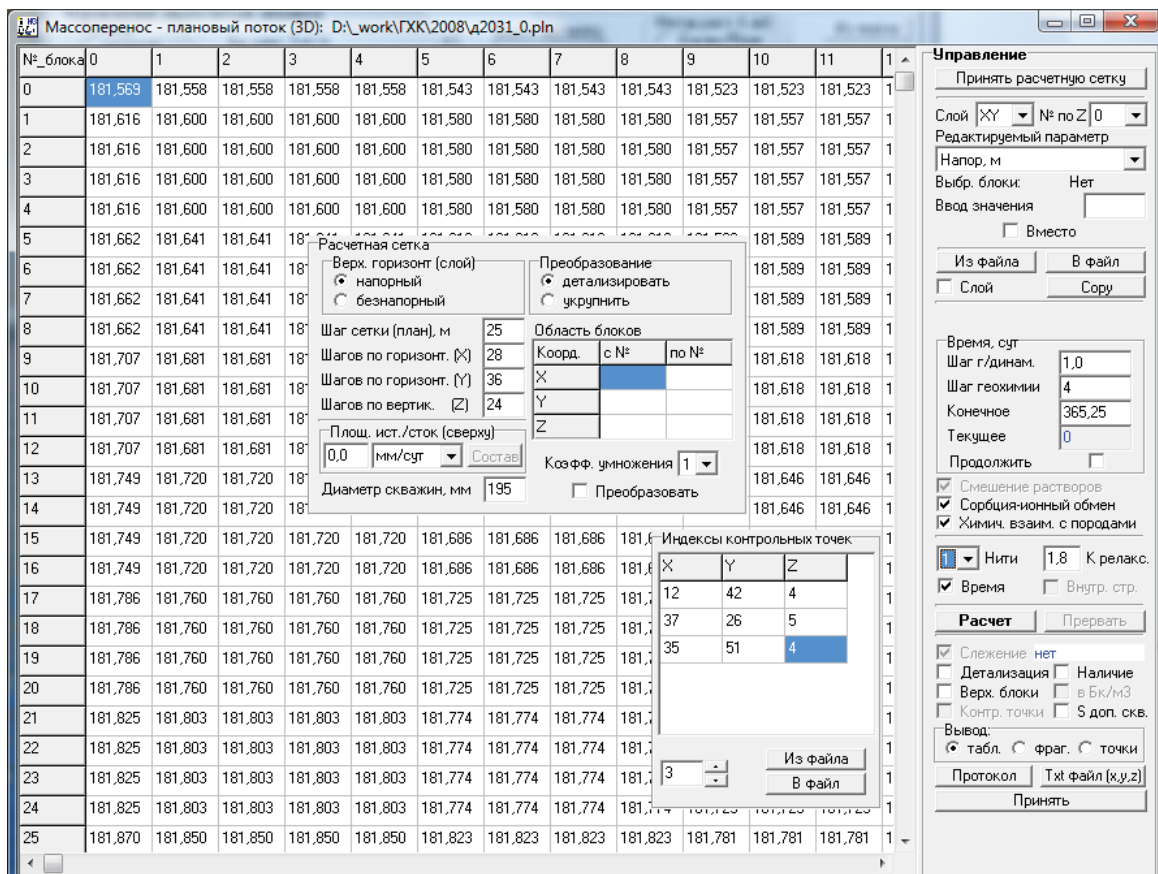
Массоперенос - плановый поток (3D): D:\_work\ГХК\2008\д2031_0.pln

| № блока | 0 | 1 | 2 | 3 | 4 | 5 | 6 | 7 | 8 | 9 | 10 | 11 | 1 |
|---|---|---|---|---|---|---|---|---|---|---|---|---|---|
| 0 | 181,569 | 181,558 | 181,558 | 181,558 | 181,558 | 181,543 | 181,543 | 181,543 | 181,543 | 181,523 | 181,523 | 181,523 | 1 |
| 1 | 181,616 | 181,600 | 181,600 | 181,600 | 181,600 | 181,580 | 181,580 | 181,580 | 181,580 | 181,557 | 181,557 | 181,557 | 1 |
| 2 | 181,616 | 181,600 | 181,600 | 181,600 | 181,600 | 181,580 | 181,580 | 181,580 | 181,580 | 181,557 | 181,557 | 181,557 | 1 |
| 3 | 181,616 | 181,600 | 181,600 | 181,600 | 181,600 | 181,580 | 181,580 | 181,580 | 181,580 | 181,557 | 181,557 | 181,557 | 1 |
| 4 | 181,616 | 181,600 | 181,600 | 181,600 | 181,600 | 181,580 | 181,580 | 181,580 | 181,580 | 181,557 | 181,557 | 181,557 | 1 |
| 5 | 181,662 | 181,641 | 181,641 | 18 | | | | | | | 181,589 | 181,589 | 1 |
| 6 | 181,662 | 181,641 | 181,641 | 18 | | | | | | | 181,589 | 181,589 | 1 |
| 7 | 181,662 | 181,641 | 181,641 | 18 | | | | | | | 181,589 | 181,589 | 1 |
| 8 | 181,662 | 181,641 | 181,641 | 18 | | | | | | | 181,589 | 181,589 | 1 |
| 9 | 181,707 | 181,681 | 181,681 | 18 | | | | | | | 181,618 | 181,618 | 1 |
| 10 | 181,707 | 181,681 | 181,681 | 18 | | | | | | | 181,618 | 181,618 | 1 |
| 11 | 181,707 | 181,681 | 181,681 | 18 | | | | | | | 181,618 | 181,618 | 1 |
| 12 | 181,707 | 181,681 | 181,681 | 18 | | | | | | | 181,618 | 181,618 | 1 |
| 13 | 181,749 | 181,720 | 181,720 | 18 | | | | | | | 181,646 | 181,646 | 1 |
| 14 | 181,749 | 181,720 | 181,720 | 18 | | | | | | | 181,646 | 181,646 | 1 |
| 15 | 181,749 | 181,720 | 181,720 | 181,720 | 181,720 | 181,686 | 181,686 | 181,686 | 181,6 | | | | 1 |
| 16 | 181,749 | 181,720 | 181,720 | 181,720 | 181,720 | 181,686 | 181,686 | 181,686 | 181,6 | | | | 1 |
| 17 | 181,786 | 181,760 | 181,760 | 181,760 | 181,760 | 181,725 | 181,725 | 181,725 | 181,7 | | | | 1 |
| 18 | 181,786 | 181,760 | 181,760 | 181,760 | 181,760 | 181,725 | 181,725 | 181,725 | 181,7 | | | | 1 |
| 19 | 181,786 | 181,760 | 181,760 | 181,760 | 181,760 | 181,725 | 181,725 | 181,725 | 181,7 | | | | 1 |
| 20 | 181,786 | 181,760 | 181,760 | 181,760 | 181,760 | 181,725 | 181,725 | 181,725 | 181,7 | | | | 1 |
| 21 | 181,825 | 181,803 | 181,803 | 181,803 | 181,803 | 181,774 | 181,774 | 181,774 | 181,7 | | | | 1 |
| 22 | 181,825 | 181,803 | 181,803 | 181,803 | 181,803 | 181,774 | 181,774 | 181,774 | 181,7 | | | | 1 |
| 23 | 181,825 | 181,803 | 181,803 | 181,803 | 181,803 | 181,774 | 181,774 | 181,774 | 181,7 | | | | 1 |
| 24 | 181,825 | 181,803 | 181,803 | 181,803 | 181,803 | 181,774 | 181,774 | 181,774 | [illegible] | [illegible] | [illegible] | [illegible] | 1 |
| 25 | 181,870 | 181,850 | 181,850 | 181,850 | 181,850 | 181,823 | 181,823 | 181,823 | 181,823 | 181,781 | 181,781 | 181,781 | 1 |

Расчетная сетка
Верх. горизонт (слой)
напорный
безнапорный
Преобразование
детализировать
укрупнить
Шаг сетки (план), м 25
Шагов по горизонт. (X) 28
Шагов по горизонт. (Y) 36
Шагов по вертик. (Z) 24
Область блоков

| Коорд. | с № | по № |
|---|---|---|
| X | | |
| Y | | |
| Z | | |

Площ. ист./сток (сверху)
0,0 мм/сут Состав
Коэфф. умножения 1
Диаметр скважин, мм 195
Преобразовать

Индексы контрольных точек

| X | Y | Z |
|---|---|---|
| 12 | 42 | 4 |
| 37 | 26 | 5 |
| 35 | 51 | 4 |

3
Из файла
В файл

Управление
Принять расчетную сетку
Слой XY № по Z 0
Редактируемый параметр
Напор, м
Выбр. блоки: Нет
Ввод значения
Вместо
Из файла
В файл
Слой
Copy
Время, сут
Шаг г/динам. 1,0
Шаг геохимии 4
Конечное 365,25
Текущее 0
Продолжить
Смешение растворов
Сорбция-ионный обмен
Химич. взаим. с породами
1 Нити 1,8 К релакс.
Время
Внутр. стр.
Расчет
Прервать
Слежение нет
Детализация
Наличие
Верх. блоки
в БК/М3
Контр. точки
S доп. скв.
Вывод:
табл.
фраг.
точки
Протокол
Txt файл (x,y,z)
Принять